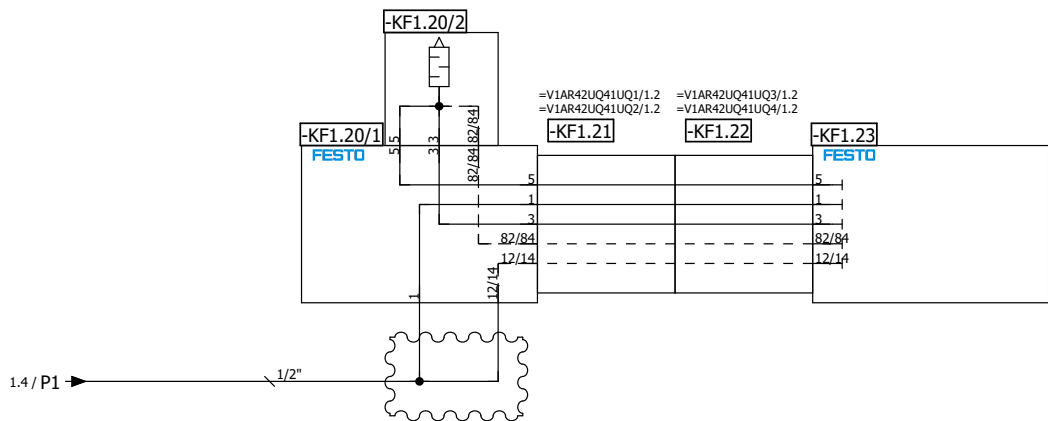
-KF1.20/2

=V1AR42UQ41UQ1/1.2
=V1AR42UQ41UQ2/1.2

=V1AR42UQ41UQ3/1.2
=V1AR42UQ41UQ4/1.2

-KF1.20/1
FESTO
5
3
82/84
82/84

-KF1.21

-KF1.22

-KF1.23
FESTO

5
1
3
82/84
12/14

5
1
3
82/84
12/14

1
12/14

1.4 / P1
1/2"